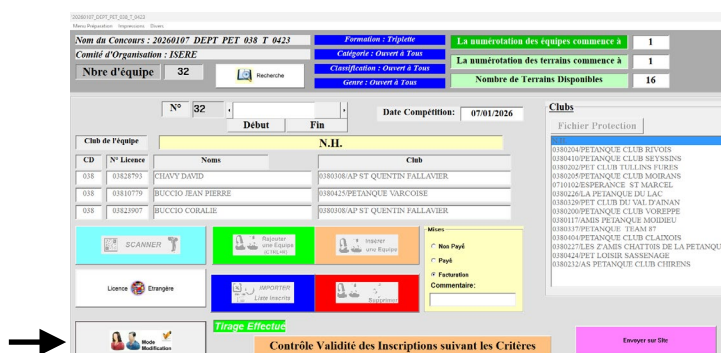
20260107_DEPT_PET_038_T_0423
Menu Préparation Impressions Divers

Nom du Concours : 20260107 DEPT PET 038 T 0423
Comité d'Organisation : ISERE
Nbre d'équipe 32
Recherche

Formation : Triplette
Catégorie : Ouvert à Tous
Classification : Ouvert à Tous
Genre : Ouvert à Tous

La numérotation des équipes commence à 1
La numérotation des terrains commence à 1
Nombre de Terrains Disponibles 16

N° 32
Début Fin
Date Compétition: 07/01/2026

Club de l'équipe N.H.

| CD | N° Licence | Noms | Club |
|---|---|---|---|
| 038 | 03828793 | CHAVY DAVID | 0380308/AP ST QUENTIN FALLAVIER |
| 038 | 03810779 | BUCCIO JEAN PIERRE | 0380425/PETANQUE VARCOISE |
| 038 | 03823907 | BUCCIO CORALIE | 0380308/AP ST QUENTIN FALLAVIER |

Clubs
Fichier Protection
0380204/PETANQUE CLUB RIVOIS
0380410/PETANQUE CLUB SEYSSINS
0380202/PET CLUB TULLINS FURES
0380205/PETANQUE CLUB MOIRANS
0710102/ESPERANCE ST MARCEL
0380226/LA PETANQUE DU LAC
0380329/PET CLUB DU VAL D'AINAN
0380200/PETANQUE CLUB VOREPPE
0380117/AMIS PETANQUE MOIDIEU
0380337/PETANQUE TEAM 87
0380404/PETANQUE CLUB CLAIXOIS
0380227/LES Z'AMIS CHAT'OIS DE LA PETANQUE
0380424/PET LOISIR SASSENAGE
0380232/AS PETANQUE CLUB CHIRENS

SCANNER
Rajouter une Equipe (CTRL+N)
Insérer une Equipe
Mises
Non Payé
Payé
Facturation
Commentaire:
Licence Etrangère
IMPORTER Liste Inscrits
Supprimer
Tirage Effectué
Mode Modification
Contrôle Validité des Inscriptions suivant les Critères
Envoyer sur Site